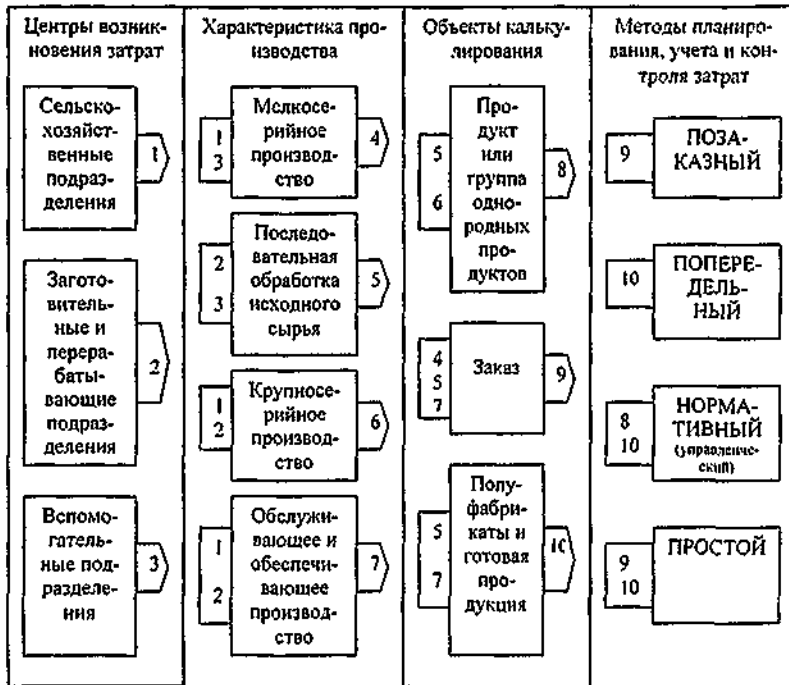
Центры возникновения затрат

Сельскохозяйственные подразделения 1

Заготовительные и перерабатывающие подразделения 2

Вспомогательные подразделения 3

Характеристика производства

1 3 Мелкосерийное производство 4

2 3 Последовательная обработка исходного сырья 5

1 2 Крупносерийное производство 6

1 2 Обслуживающее и обеспечивающее производство 7

Объекты калькулирования

5 6 Продукт или группа однородных продуктов 8

4 5 7 Заказ 9

5 7 Полуфабрикаты и готовая продукция 10

Методы планирования, учета и контроля затрат

9 ПОЗАКАЗНЫЙ

10 ПОПЕРЕДЕЛЬНЫЙ

8 10 НОРМАТИВНЫЙ (управленческий)

9 10 ПРОСТОЙ